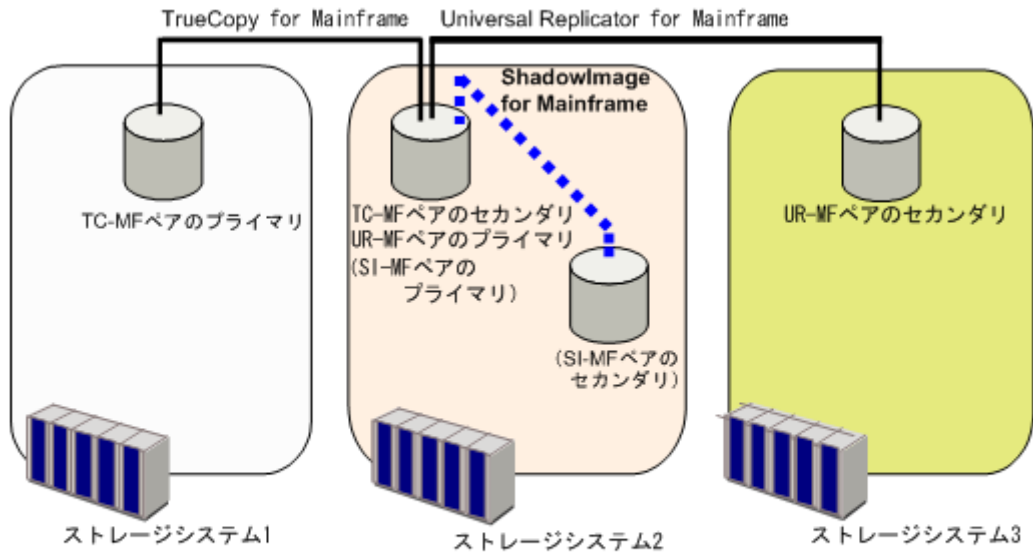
TrueCopy for Mainframe

Universal Replicator for Mainframe

ShadowImage for Mainframe

TC-MFペアのプライマリ

TC-MFペアのセカンダリ
UR-MFペアのプライマリ
(SI-MFペアの
プライマリ)

(SI-MFペアの
セカンダリ)

UR-MFペアのセカンダリ

ストレージシステム1

ストレージシステム2

ストレージシステム3